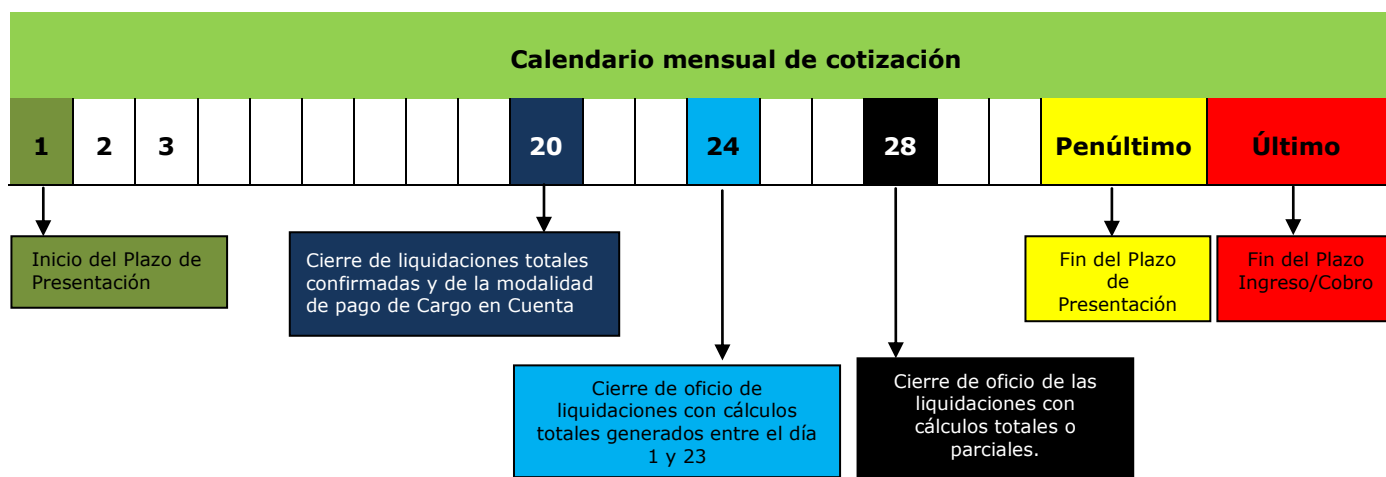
Calendario mensual de cotización

| 1 | 2 | 3 | | | | | | | 20 | | | 24 | | | 28 | | | Penúltimo | Último |
|---|---|---|---|---|---|---|---|---|---|---|---|---|---|---|---|---|---|---|---|

Inicio del Plazo de Presentación

Cierre de liquidaciones totales confirmadas y de la modalidad de pago de Cargo en Cuenta

Fin del Plazo de Presentación

Fin del Plazo Ingreso/Cobro

Cierre de oficio de liquidaciones con cálculos totales generados entre el día 1 y 23

Cierre de oficio de las liquidaciones con cálculos totales o parciales.